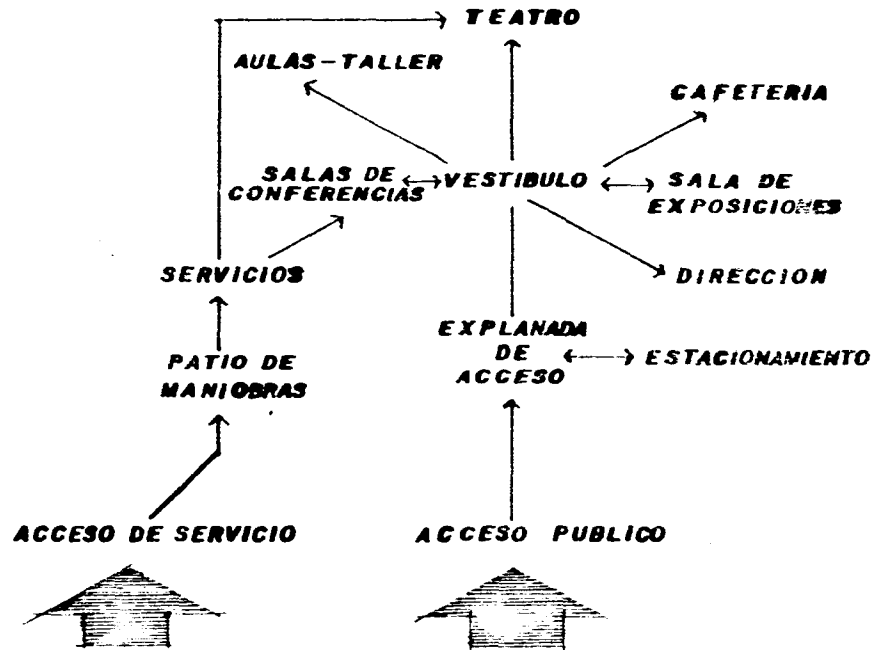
TEATRO

AULAS-TALLER

CAFETERIA

SALAS DE CONFERENCIAS

VESTIBULO

SALA DE EXPOSICIONES

SERVICIOS

DIRECCION

EXPLANADA DE ACCESO

ESTACIONAMIENTO

PATIO DE MANIOBRAS

ACCESO DE SERVICIO

ACCESO PUBLICO